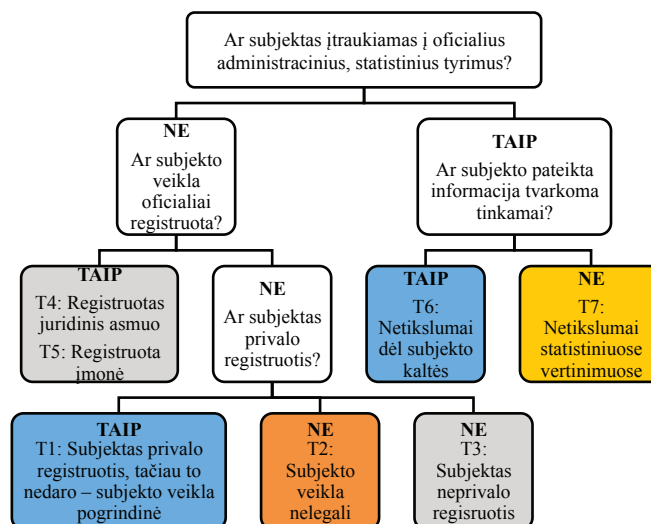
Ar subjektas įtraukiamas į oficialius administracinius, statistinius tyrimus?

NE
Ar subjekto veikla oficialiai registruota?

TAIP
Ar subjekto pateikta informacija tvarkoma tinkamai?

TAIP
T4: Registruotas juridinis asmuo
T5: Registruota įmonė

NE
Ar subjektas privalo registruotis?

TAIP
T6: Netikslumai dėl subjekto kaltės

NE
T7: Netikslumai statistiniuose vertinimuose

TAIP
T1: Subjektas privalo registruotis, tačiau to nedaro – subjekto veikla pogrindinė

NE
T2: Subjekto veikla nelegali

NE
T3: Subjektas neprivalo regisruotis